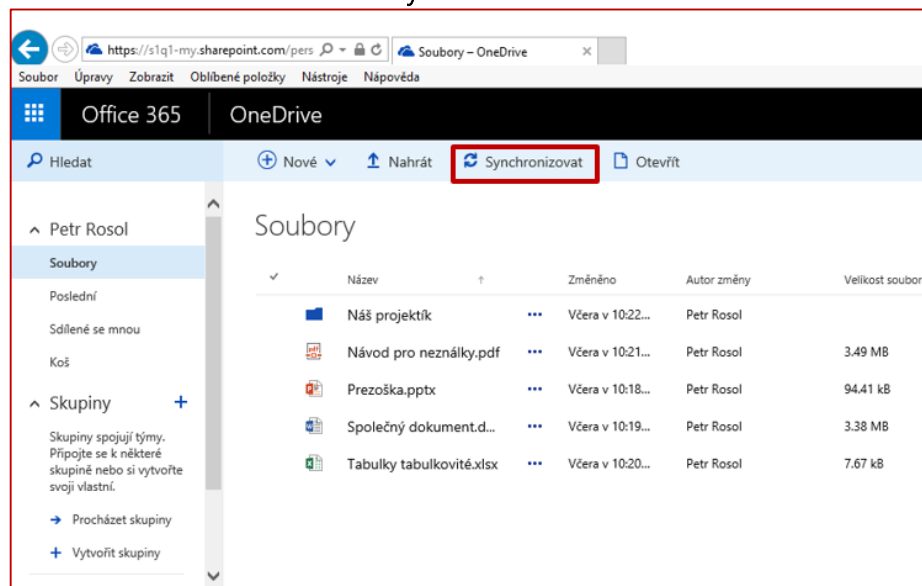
https://s1q1-my.sharepoint.com/pers
Soubory – OneDrive

Soubor Úpravy Zobrazit Oblíbené položky Nástroje Nápověda

Office 365 OneDrive

Hledat

Nové Nahrát Synchronizovat Otevřít

Petr Rosol
Soubory
Poslední
Sdílené se mnou
Koš

Skupiny +
Skupiny spojují týmy. Připojte se k některé skupině nebo si vytvořte svoji vlastní.

Procházet skupiny
Vytvořit skupiny

Soubory

| | Název | | Změněno | Autor změny | Velikost soubor |
|---|---|---|---|---|---|
| | Náš projektík | ··· | Včera v 10:22... | Petr Rosol | |
| | Návod pro neználky.pdf | ··· | Včera v 10:21... | Petr Rosol | 3.49 MB |
| | Prezoška.pptx | ··· | Včera v 10:18... | Petr Rosol | 94.41 kB |
| | Společný dokument.d... | ··· | Včera v 10:19... | Petr Rosol | 3.38 MB |
| | Tabulky tabulkovité.xlsx | ··· | Včera v 10:20... | Petr Rosol | 7.67 kB |